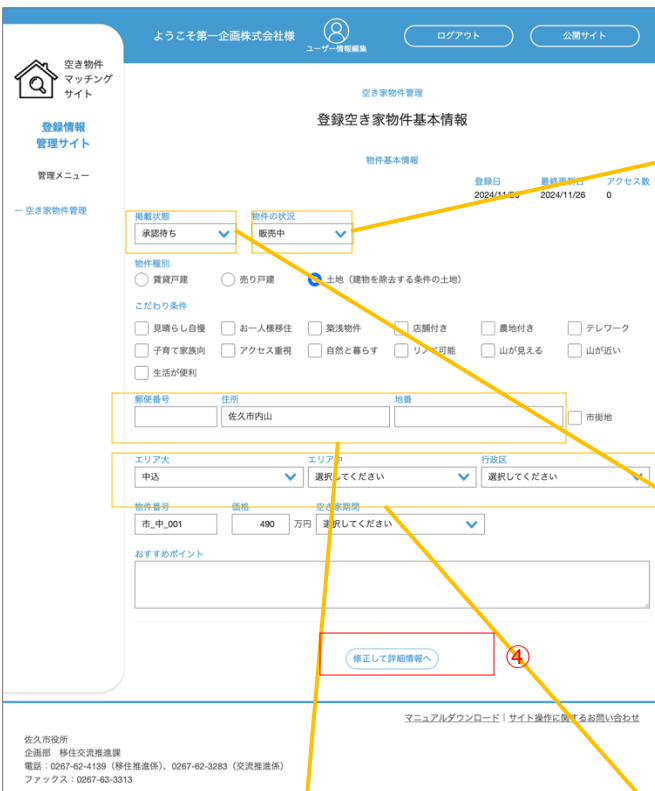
空き物件
マッチング
サイト

登録情報
管理サイト

管理メニュー

一 空き家物件管理

ようこそ第一企画株式会社様

ユーザー情報編集

ログアウト

公開サイト

空き家物件管理

登録空き家物件基本情報

物件基本情報

| 登録日 | 最終更新日 | アクセス数 |
|---|---|---|
| 2024/11/26 | 2024/11/26 | 0 |

掲載状態
承認待ち

物件の状況
販売中

物件種別
賃貸戸建　売り戸建　土地（建物を除去する条件の土地）

こだわり条件
見晴らし自慢　お一人様移住　築浅物件　店舗付き　農地付き　テレワーク
子育て家族向　アクセス重視　自然と暮らす　リノベ可能　山が見える　山が近い
生活が便利

郵便番号　住所　地番
佐久市内山
市街地

エリア大
中込
エリア中
選択してください
行政区
選択してください

物件番号
市_中_001
価格
490　万円
空き家期間
選択してください

おすすめポイント

修正して詳細情報へ

④

マニュアルダウンロード | サイト操作に関するお問い合わせ

佐久市役所
企画部　移住交流推進課
電話：0267-62-4139（移住推進係）、0267-62-3283（交流推進係）
ファックス：0267-63-3313